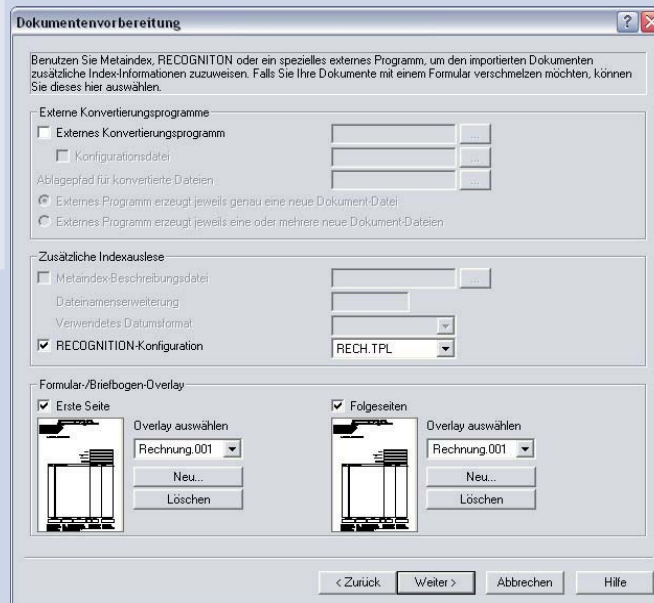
Dokumentenvorbereitung

? X

Benutzen Sie Metaindex, RECOGNITON oder ein spezielles externes Programm, um den importierten Dokumenten zusätzliche Index-Informationen zuzuweisen. Falls Sie Ihre Dokumente mit einem Formular verschmelzen möchten, können Sie dieses hier auswählen.

Externe Konvertierungsprogramme

Externes Konvertierungsprogramm

...

Konfigurationsdatei

...

Ablagepfad für konvertierte Dateien

...

Externes Programm erzeugt jeweils genau eine neue Dokument-Datei

Externes Programm erzeugt jeweils eine oder mehrere neue Dokument-Dateien

Zusätzliche Indexauslese

Metaindex-Beschreibungsdatei

...

Dateinamenserweiterung

Verwendetes Datumsformat

RECOGNITION-Konfiguration

RECH.TPL

Formular-/Briefbogen-Overlay

Erste Seite

Overlay auswählen

Rechnung.001

Neu...

Löschen

Folgeseiten

Overlay auswählen

Rechnung.001

Neu...

Löschen

< Zurück

Weiter >

Abbrechen

Hilfe